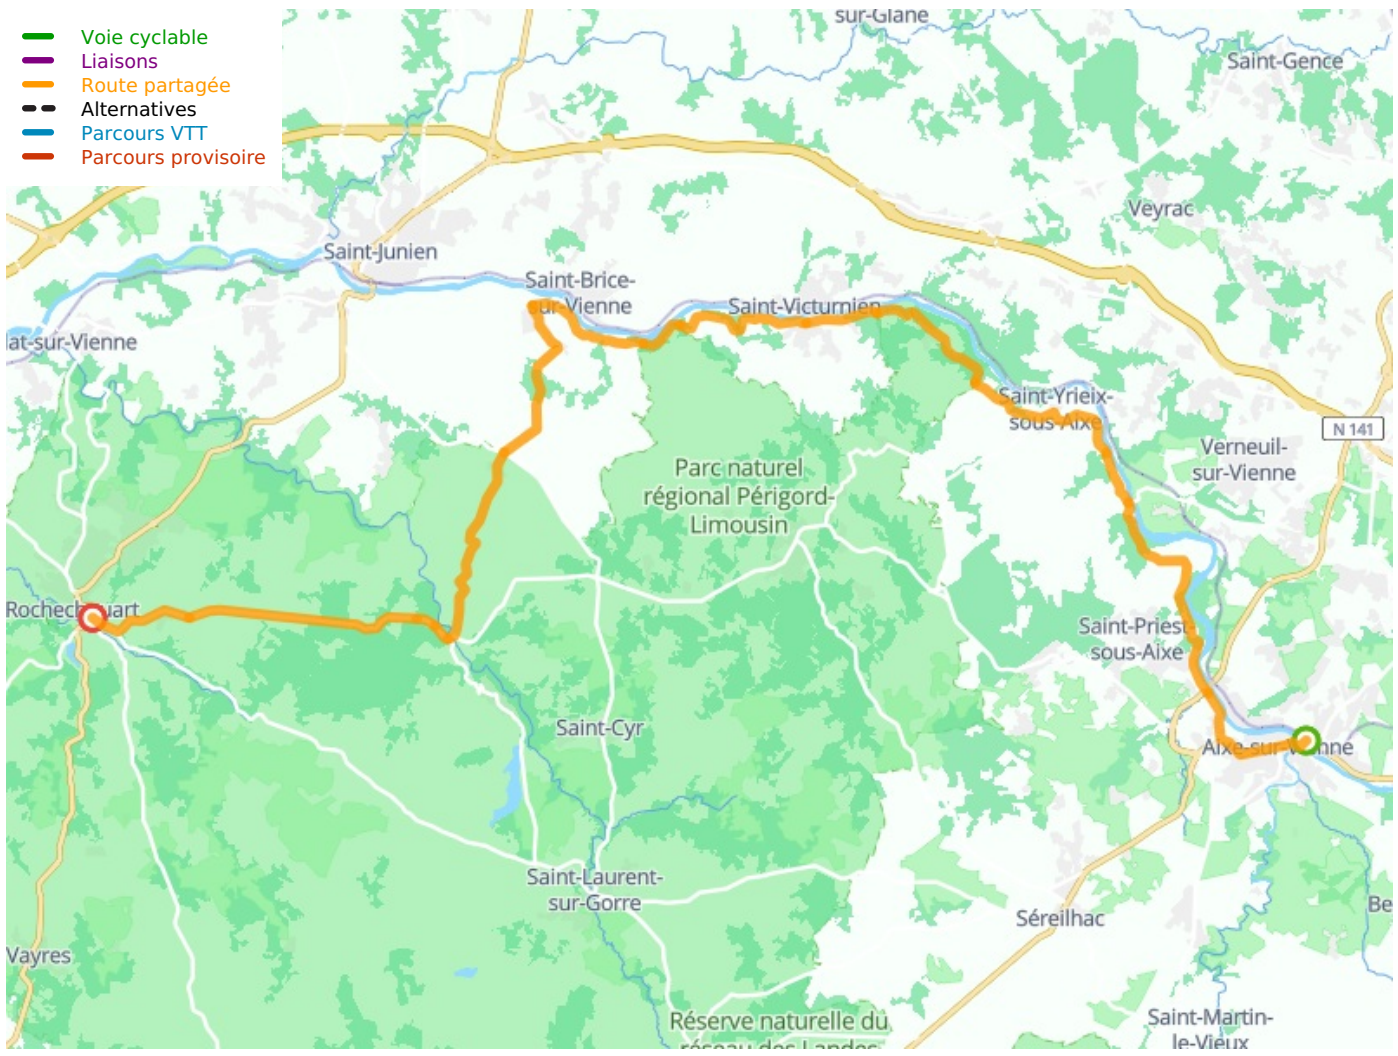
Voie cyclable
Liaisons
Route partagée
Alternatives
Parcours VTT
Parcours provisoire

sur-Glane
Saint-Gence
Veyrac
Saint-Junien
Saint-Brice-sur-Vienne
Saint-Victurnien
lat-sur-Vienne
Saint-Yrieix-sous-Aixe
N 141
Verneuil-sur-Vienne
Parc naturel régional Périgord-Limousin
Rochechouart
Saint-Priest-sous-Aixe
Aixe-sur-Vienne
Saint-Cyr
Saint-Laurent-sur-Gorre
Séreilhac
Be
Vayres
Réserve naturelle du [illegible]
Saint-Martin-le-Vieux